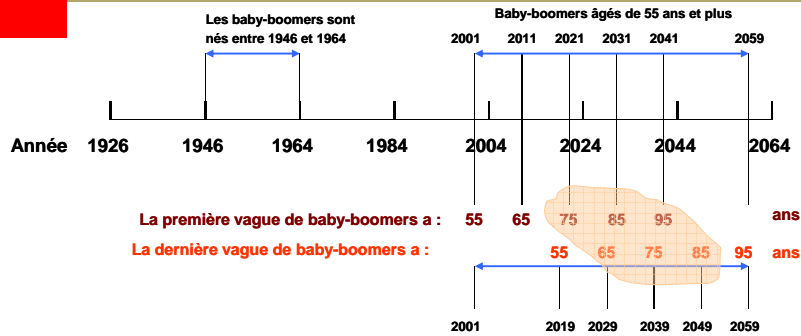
Les baby-boomers sont nés entre 1946 et 1964

Baby-boomers âgés de 55 ans et plus

2001 2011 2021 2031 2041 2059

Année 1926 1946 1964 1984 2004 2024 2044 2064

La première vague de baby-boomers a : 55 65 75 85 95 ans

La dernière vague de baby-boomers a : 55 65 75 85 95 ans

2001 2019 2029 2039 2049 2059